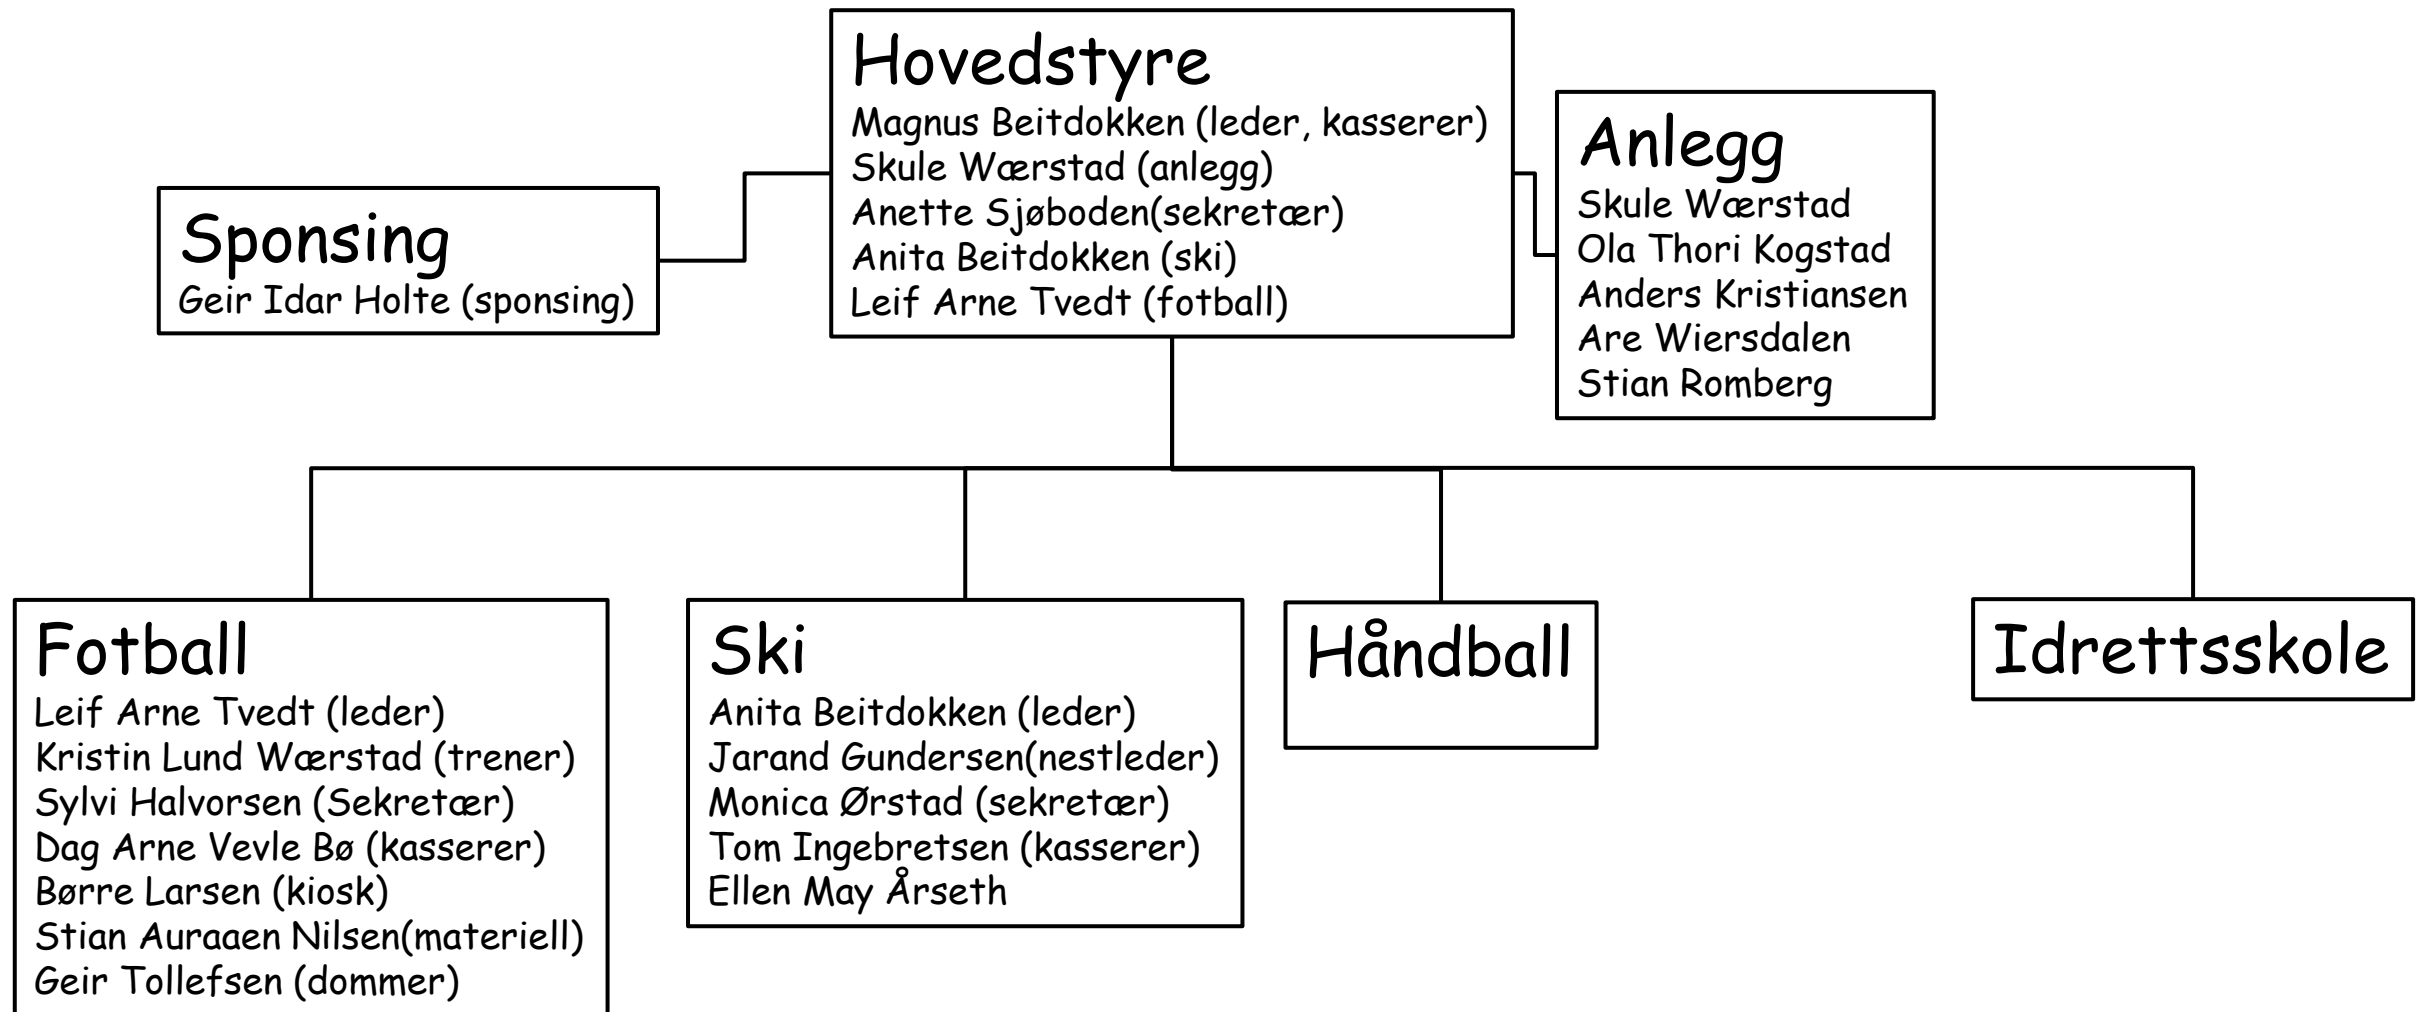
Hovedstyre
Magnus Beitdokken (leder, kasserer)
Skule Wærstad (anlegg)
Anette Sjøboden(sekretær)
Anita Beitdokken (ski)
Leif Arne Tvedt (fotball)

Sponsing
Geir Idar Holte (sponsing)

Anlegg
Skule Wærstad
Ola Thori Kogstad
Anders Kristiansen
Are Wiersdalen
Stian Romberg

Fotball
Leif Arne Tvedt (leder)
Kristin Lund Wærstad (trener)
Sylvi Halvorsen (Sekretær)
Dag Arne Vevle Bø (kasserer)
Børre Larsen (kiosk)
Stian Auraaen Nilsen(materiell)
Geir Tollefsen (dommer)

Ski
Anita Beitdokken (leder)
Jarand Gundersen(nestleder)
Monica Ørstad (sekretær)
Tom Ingebretsen (kasserer)
Ellen May Årseth

Håndball

Idrettsskole